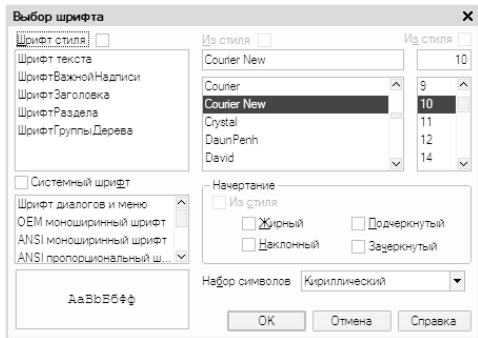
Выбор шрифта

Шрифт стиля

Шрифт текста
ШрифтВажнойНадписи
ШрифтЗаголовка
ШрифтРаздела
ШрифтГруппыДерева

Из стиля
Courier New
Courier
Courier New
Crystal
DaunPenh
David

Из стиля
10
9
10
11
12
14

Системный шрифт

Шрифт диалогов и меню
OEM моноширинный шрифт
ANSI моноширинный шрифт
ANSI пропорциональный ш...

Начертание
Из стиля
Жирный
Подчеркнутый
Наклонный
Зачеркнутый

AaBbБбФф

Набор символов
Кириллический

OK
Отмена
Справка